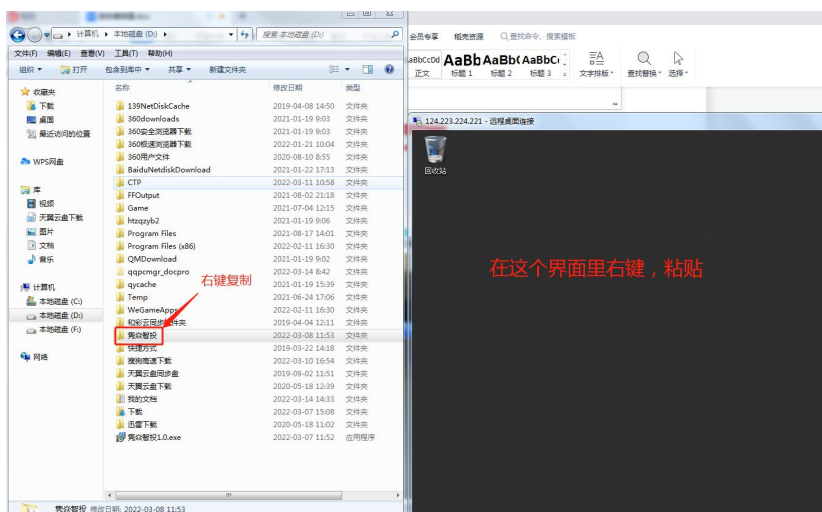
计算机 ▸ 本地磁盘 (D:) ▸
搜索 本地磁盘 (D:)
文件(F) 编辑(E) 查看(V) 工具(T) 帮助(H)
组织 ▾ 打开 包含到库中 ▾ 共享 ▾ 新建文件夹

收藏夹
下载
桌面
最近访问的位置
WPS网盘
库
视频
天翼云盘下载
图片
文档
音乐
计算机
本地磁盘 (C:)
本地磁盘 (D:)
本地磁盘 (F:)
网络

| 名称 | 修改日期 | 类型 |
|---|---|---|
| 139NetDiskCache | 2019-04-08 14:50 | 文件夹 |
| 360downloads | 2021-01-19 9:03 | 文件夹 |
| 360安全浏览器下载 | 2021-01-19 9:03 | 文件夹 |
| 360极速浏览器下载 | 2022-01-21 10:04 | 文件夹 |
| 360用户文件 | 2020-08-10 8:55 | 文件夹 |
| BaiduNetdiskDownload | 2021-01-22 17:13 | 文件夹 |
| CTP | 2022-03-11 10:58 | 文件夹 |
| FFOutput | 2021-08-02 21:18 | 文件夹 |
| Game | 2021-07-04 12:15 | 文件夹 |
| htzqzyb2 | 2021-01-19 9:06 | 文件夹 |
| Program Files | 2021-08-17 14:01 | 文件夹 |
| Program Files (x86) | 2022-02-11 16:30 | 文件夹 |
| QMDownload | 2021-01-19 9:02 | 文件夹 |
| qqpcmgr_docpro | 2022-03-14 8:42 | 文件夹 |
| qycache | 2021-01-19 15:39 | 文件夹 |
| Temp | 2021-06-24 17:06 | 文件夹 |
| WeGameApps | 2022-02-11 16:30 | 文件夹 |
| 和彩云同步文件夹 | 2019-04-04 12:11 | 文件夹 |
| 隽众智投 | 2022-03-08 11:53 | 文件夹 |
| 快捷方式 | 2019-03-22 14:18 | 文件夹 |
| 搜狗高速下载 | 2022-03-10 16:54 | 文件夹 |
| 天翼云盘同步盘 | 2019-09-02 11:51 | 文件夹 |
| 天翼云盘下载 | 2020-05-18 12:39 | 文件夹 |
| 我的文档 | 2022-03-14 14:33 | 文件夹 |
| 下载 | 2022-03-07 15:08 | 文件夹 |
| 迅雷下载 | 2020-05-18 11:02 | 文件夹 |
| 隽众智投1.0.exe | 2022-03-07 11:52 | 应用程序 |

右键复制

隽众智投 修改日期: 2022-03-08 11:53

会员专享 稻壳资源 查找命令、搜索模板
AaBbCcDd 正文 AaBb 标题 1 AaBb( 标题 2 AaBbC( 标题 3 文字排版 查找替换 选择

124.223.224.221 - 远程桌面连接
回收站
在这个界面里右键，粘贴